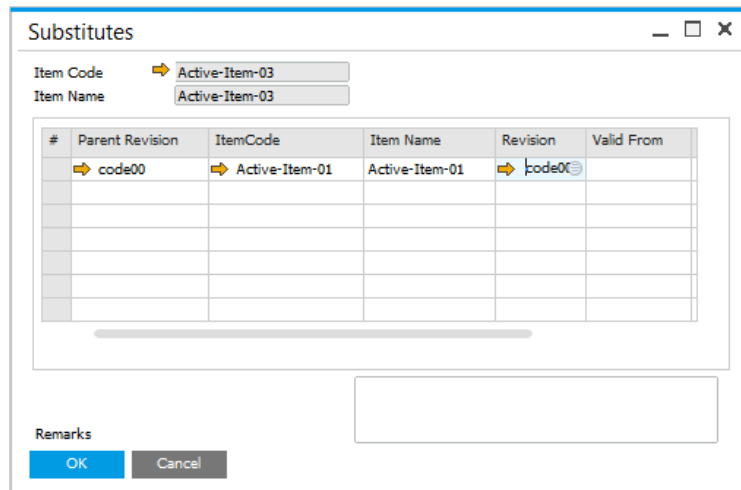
Substitutes

Item Code Active-Item-03
Item Name Active-Item-03

| # | Parent Revision | ItemCode | Item Name | Revision | Valid From |
|---|---|---|---|---|---|
| | code00 | Active-Item-01 | Active-Item-01 | code0 | |
| | | | | | |
| | | | | | |
| | | | | | |
| | | | | | |
| | | | | | |
| | | | | | |

Remarks

OK Cancel